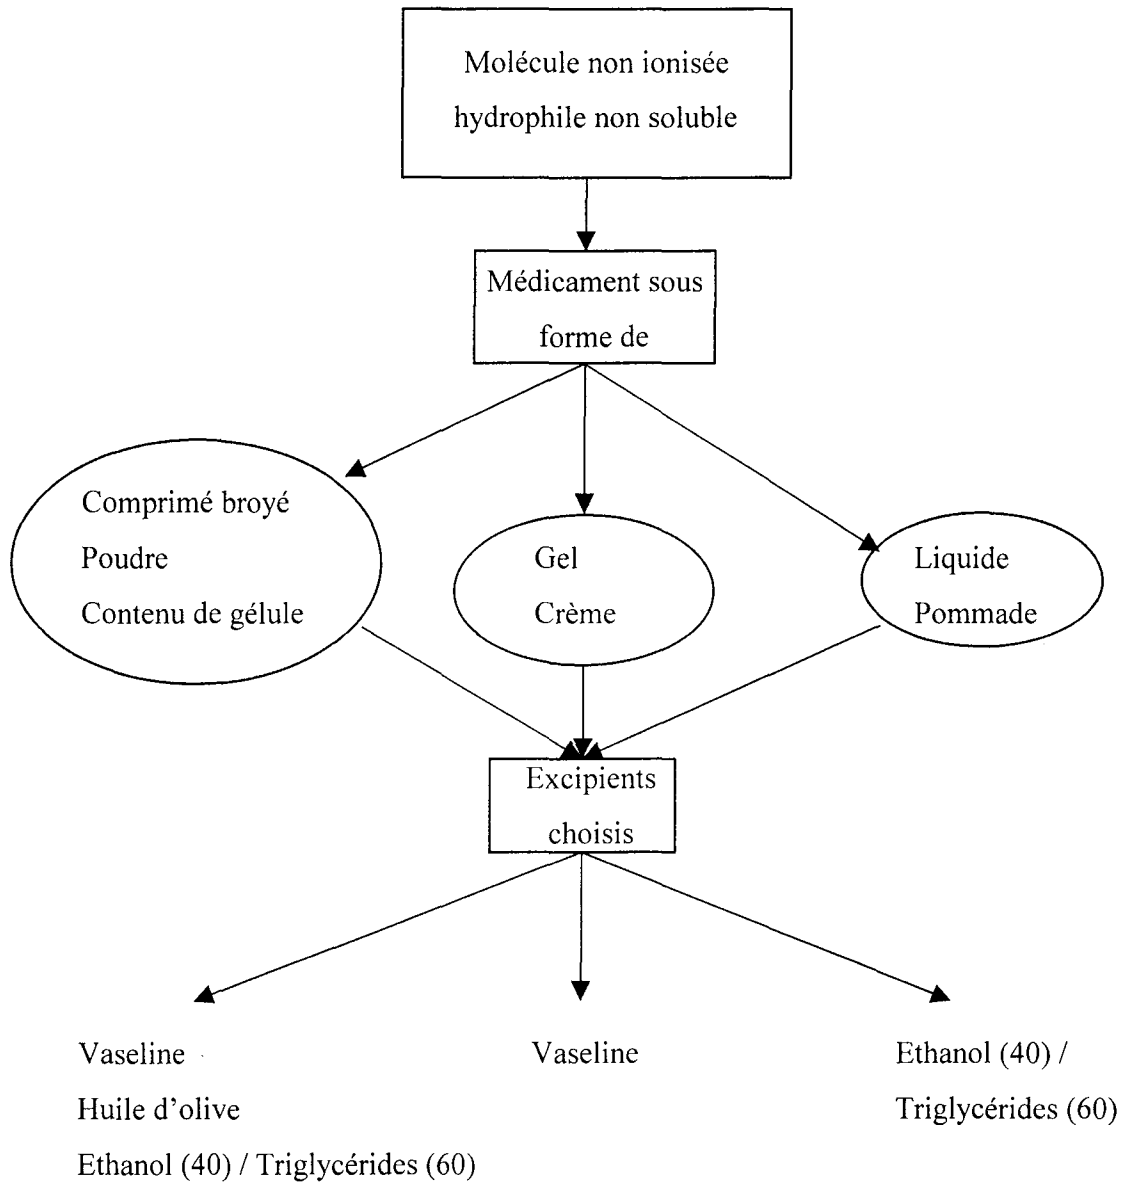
Molécule non ionisée hydrophile non soluble

Médicament sous forme de

Comprimé broyé
Poudre
Contenu de gélule

Gel
Crème

Liquide
Pommade

Excipients choisis

Vaseline
Huile d'olive
Ethanol (40) / Triglycérides (60)

Vaseline

Ethanol (40) / Triglycérides (60)